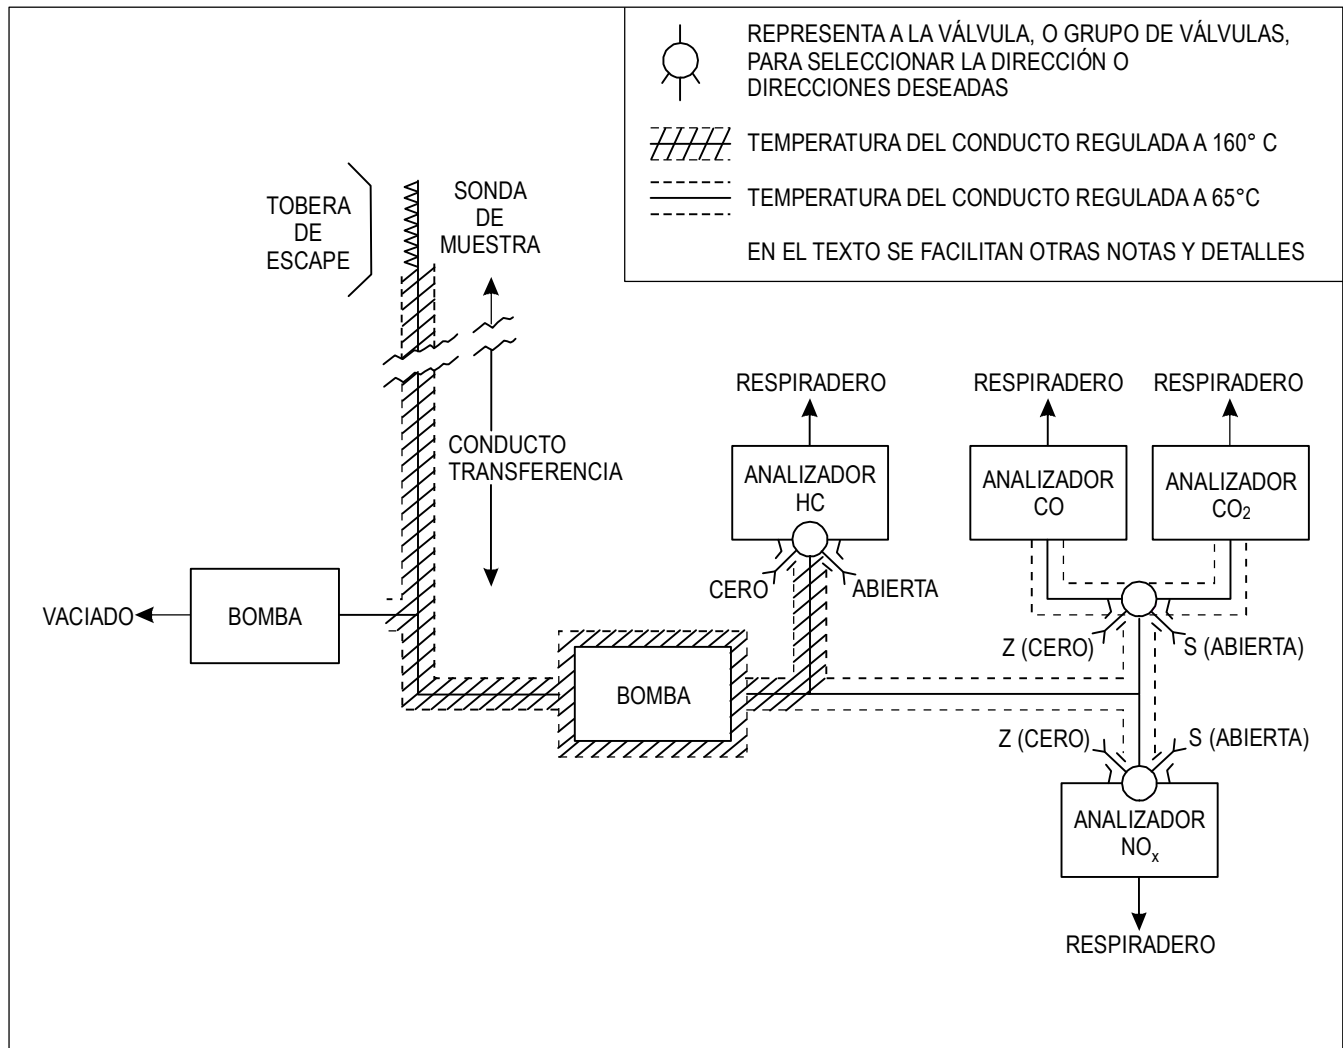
REPRESENTA A LA VÁLVULA, O GRUPO DE VÁLVULAS, PARA SELECCIONAR LA DIRECCIÓN O DIRECCIONES DESEADAS

TEMPERATURA DEL CONDUCTO REGULADA A 160° C

TEMPERATURA DEL CONDUCTO REGULADA A 65°C

EN EL TEXTO SE FACILITAN OTRAS NOTAS Y DETALLES

TOBERA DE ESCAPE

SONDA DE MUESTRA

CONDUCTO TRANSFERENCIA

RESPIRADERO

ANALIZADOR HC

CERO

ABIERTA

RESPIRADERO

RESPIRADERO

ANALIZADOR CO

ANALIZADOR $CO_2$

Z (CERO)

S (ABIERTA)

VACIADO

BOMBA

BOMBA

Z (CERO)

S (ABIERTA)

ANALIZADOR $NO_x$

RESPIRADERO